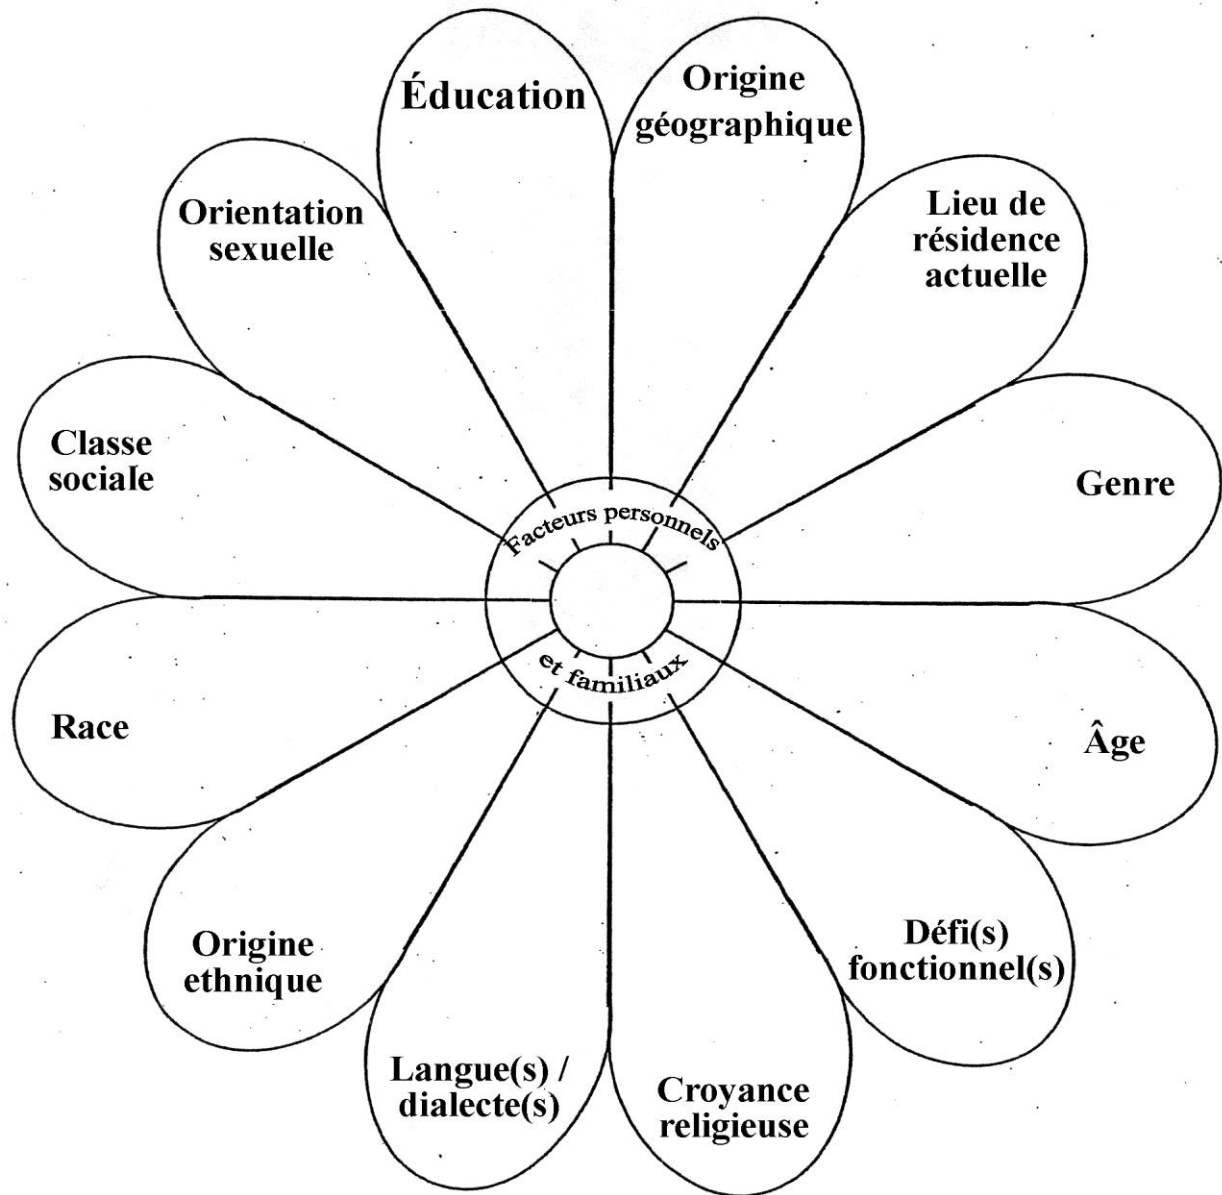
Éducation

Origine géographique

Lieu de résidence actuelle

Genre

Âge

Défi(s) fonctionnel(s)

Croyance religieuse

Langue(s) / dialecte(s)

Origine ethnique

Race

Classe sociale

Orientation sexuelle

Facteurs personnels et familiaux